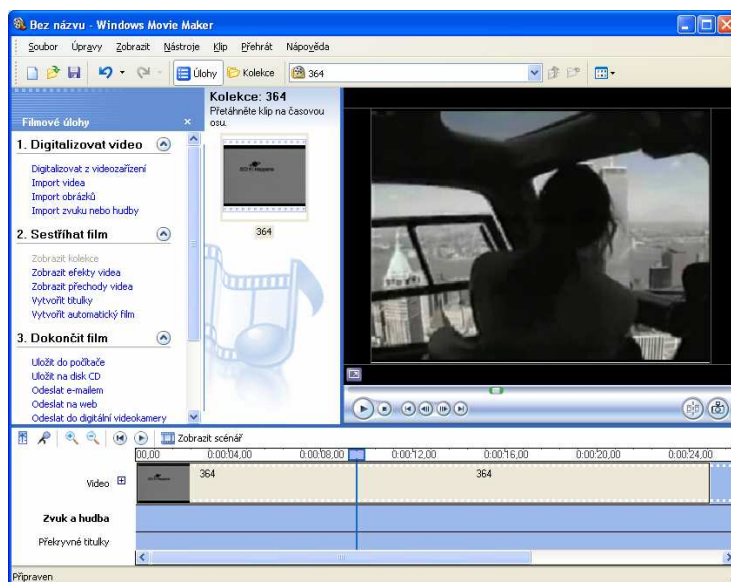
Bez názvu - Windows Movie Maker

Soubor Úpravy Zobrazit Nástroje Klip Přehrát Nápověda

Úlohy Kolekce 364

Filmové úlohy

1. Digitalizovat video

Digitalizovat z videozařízení
Import videa
Import obrázků
Import zvuku nebo hudby

2. Sestříhat film

Zobrazit kolekce
Zobrazit efekty videa
Zobrazit přechody videa
Vytvořit titulky
Vytvořit automatický film

3. Dokončit film

Uložit do počítače
Uložit na disk CD
Odeslat e-mailem
Odeslat na web
Odeslat do digitální videokamery

Kolekce: 364
Přetáhněte klip na časovou osu.

364

Zobrazit scénář

00,00 0:00:04,00 0:00:08,00 0:00:12,00 0:00:16,00 0:00:20,00 0:00:24,00

Video 364 364

Zvuk a hudba

Překryvné titulky

Připraven